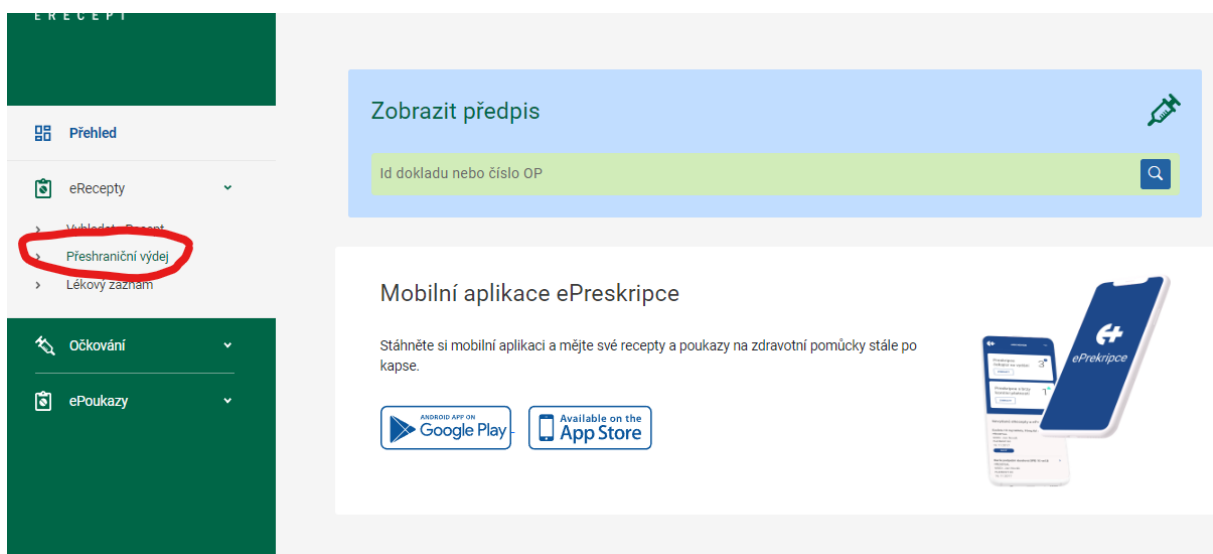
ERECEPT

Přehled

eRecepty

Vyhledat eRecept

Přeshraniční výdej

Lékový záznam

Očkování

ePoukazy

Zobrazit předpis

Id dokladu nebo číslo OP

Mobilní aplikace ePreskripce

Stáhněte si mobilní aplikaci a mějte své recepty a poukazy na zdravotní pomůcky stále po kapse.

ANDROID APP ON Google Play

Available on the App Store

ePrekripce